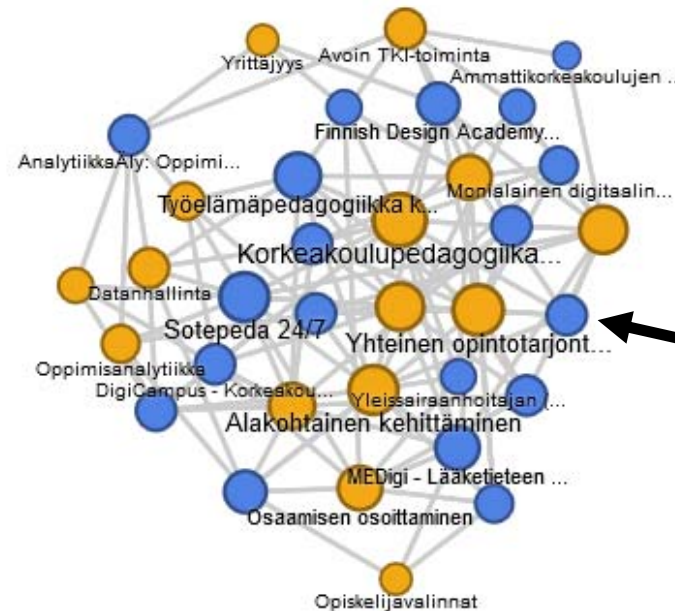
Yrittäjyys
Avoin TKI-toiminta
Ammattikorkeakoulujen ...
Finnish Design Academy...
AnalytiikkaÄly: Oppimi...
Monialainen digitaalin...
Työelämäpedagogiikka k...
Korkeakoulupedagogiikka...
Datanhallinta
Sotepeda 24/7
Yhteinen opintotarjont...
Oppimisanalytiikka
DigiCampus - Korkeakou...
Yleissairaanhoitajan (...
Alakohtainen kehittäminen
MEDigi - Lääketieteen ...
Osaamisen osoittaminen
Opiskelijavalinnat